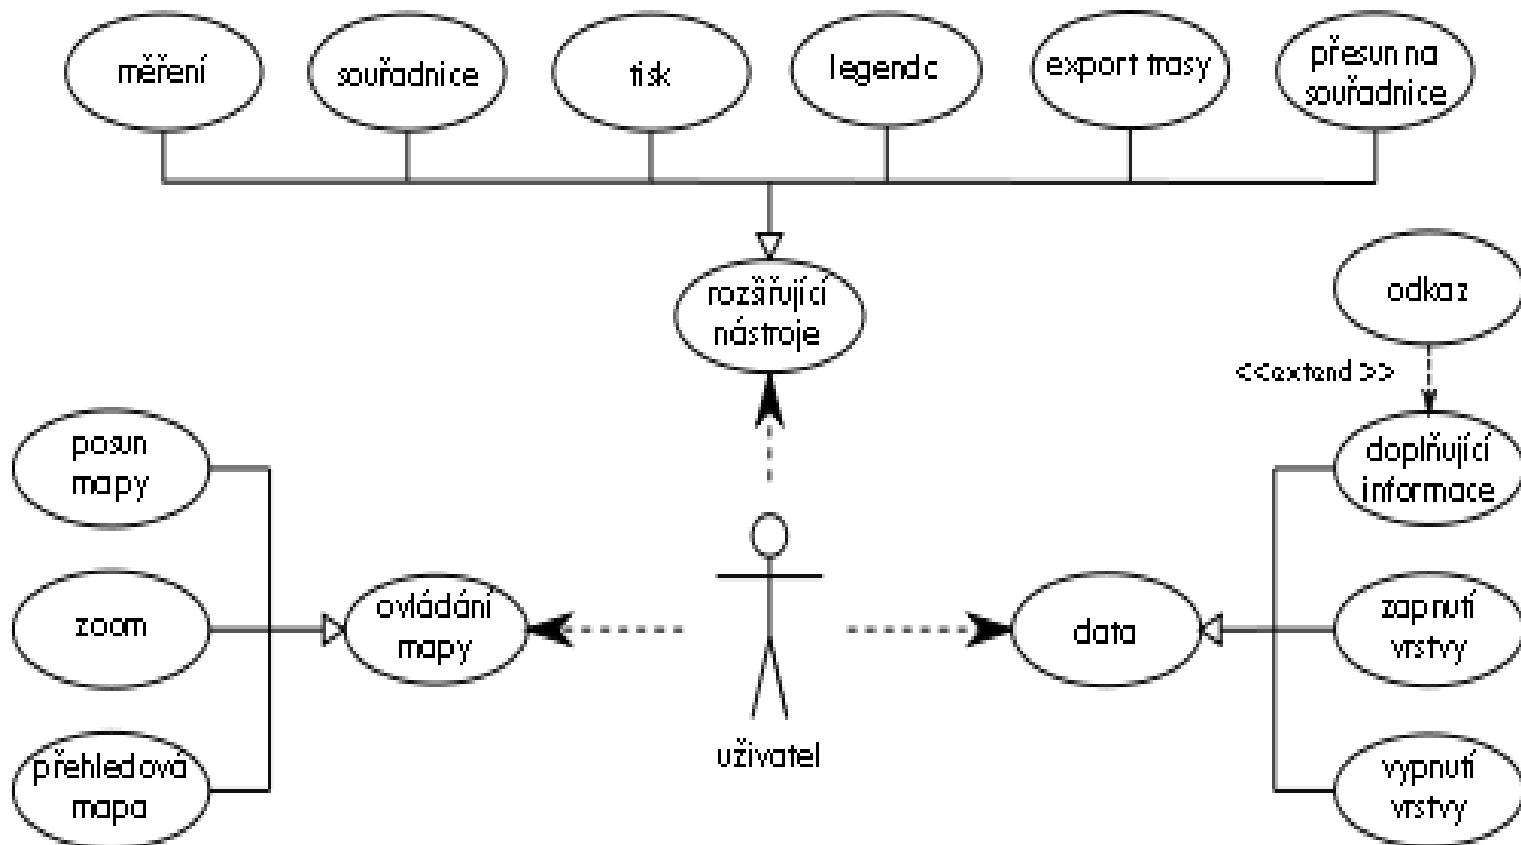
měření

souřadnice

tisk

legenda

export trasy

přesun na souřadnice

rozšiřující nástroje

odkaz

<<extend>>

posun mapy

zoom

přehledová mapa

ovládání mapy

uživatel

data

doplňující informace

zapnutí vrstvy

vypnutí vrstvy